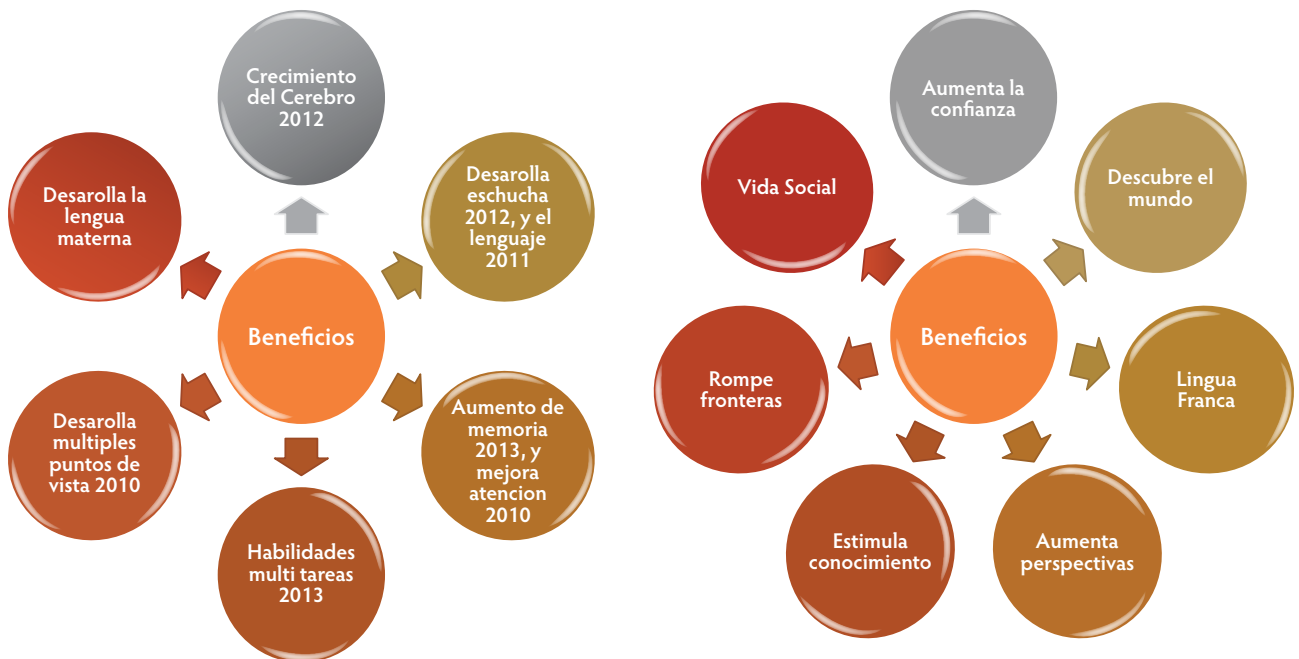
Crecimiento del Cerebro 2012

Desarolla la lengua materna

Desarolla eschucha 2012, y el lenguaje 2011

Beneficios

Desarolla multiples puntos de vista 2010

Aumento de memoria 2013, y mejora atencion 2010

Habilidades multi tareas 2013

Aumenta la confianza

Vida Social

Descubre el mundo

Beneficios

Rompe fronteras

Lingua Franca

Estimula conocimiento

Aumenta perspectivas